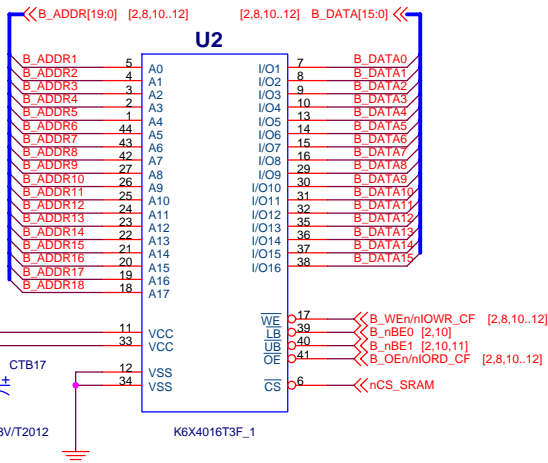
B_ADDR[19:0] [2,8,10..12]
[2,8,10..12] B_DATA[15:0]

U2

| B_ADDR1 | 5 | A0 | I/O1 | 7 | B_DATA0 |
|---|---|---|---|---|---|
| B_ADDR2 | 4 | A1 | I/O2 | 8 | B_DATA1 |
| B_ADDR3 | 3 | A2 | I/O3 | 9 | B_DATA2 |
| B_ADDR4 | 2 | A3 | I/O4 | 10 | B_DATA3 |
| B_ADDR5 | 1 | A4 | I/O5 | 13 | B_DATA4 |
| B_ADDR6 | 44 | A5 | I/O6 | 14 | B_DATA5 |
| B_ADDR7 | 43 | A6 | I/O7 | 15 | B_DATA6 |
| B_ADDR8 | 42 | A7 | I/O8 | 16 | B_DATA7 |
| B_ADDR9 | 27 | A8 | I/O9 | 29 | B_DATA8 |
| B_ADDR10 | 26 | A9 | I/O10 | 30 | B_DATA9 |
| B_ADDR11 | 25 | A10 | I/O11 | 31 | B_DATA10 |
| B_ADDR12 | 24 | A11 | I/O12 | 32 | B_DATA11 |
| B_ADDR13 | 23 | A12 | I/O13 | 35 | B_DATA12 |
| B_ADDR14 | 22 | A13 | I/O14 | 36 | B_DATA13 |
| B_ADDR15 | 21 | A14 | I/O15 | 37 | B_DATA14 |
| B_ADDR16 | 20 | A15 | I/O16 | 38 | B_DATA15 |
| B_ADDR17 | 19 | A16 | | | |
| B_ADDR18 | 18 | A17 | | | |

11 VCC
33 VCC
12 VSS
34 VSS

$\overline{WE}$ 17 B_WEn/nIOWR_CF [2,8,10..12]
$\overline{LB}$ 39 B_nBE0 [2,10]
$\overline{UB}$ 40 B_nBE1 [2,10,11]
$\overline{OE}$ 41 B_OEn/nIORD_CF [2,8,10..12]
$\overline{CS}$ 6 nCS_SRAM

CTB17
±
3V/T2012

K6X4016T3F_1